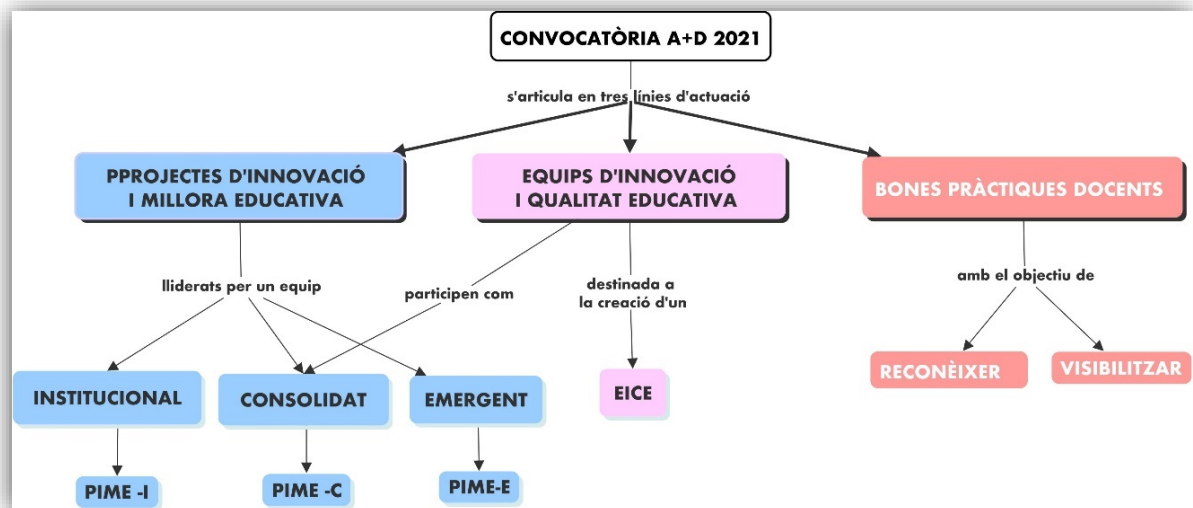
CONVOCATÒRIA A+D 2021

s'articula en tres línies d'actuació

PPROJECTES D'INNOVACIÓ I MILLORA EDUCATIVA

EQUIPS D'INNOVACIÓ I QUALITAT EDUCATIVA

BONES PRÀCTIQUES DOCENTS

lliderats per un equip

participen com

destinada a la creació d'un

amb el objectiu de

INSTITUCIONAL

CONSOLIDAT

EMERGENT

EICE

RECONÈIXER

VISIBILITZAR

PIME -I

PIME -C

PIME-E